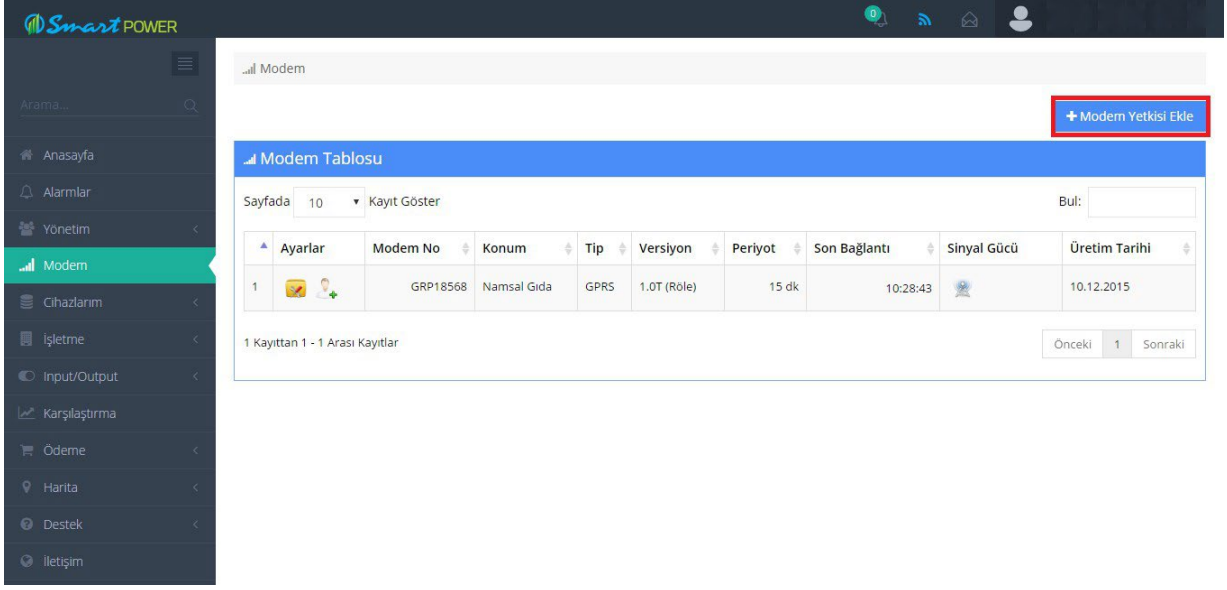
Smart POWER

0

Arama...

Anasayfa
Alarmlar
Yönetim
Modem
Cihazlarım
İşletme
Input/Output
Karşılaştırma
Ödeme
Harita
Destek
İletişim

Modem

+ Modem Yetkisi Ekle

Modem Tablosu

Sayfada 10 Kayıt Göster

Bul:

| | Ayarlar | Modem No | Konum | Tip | Versiyon | Periyot | Son Bağlantı | Sinyal Gücü | Üretim Tarihi |
|---|---|---|---|---|---|---|---|---|---|
| 1 | | GRP18568 | Namsal Gıda | GPRS | 1.0T (Röle) | 15 dk | 10:28:43 | | 10.12.2015 |

1 Kayıttan 1 - 1 Arası Kayıtlar

Önceki 1 Sonraki